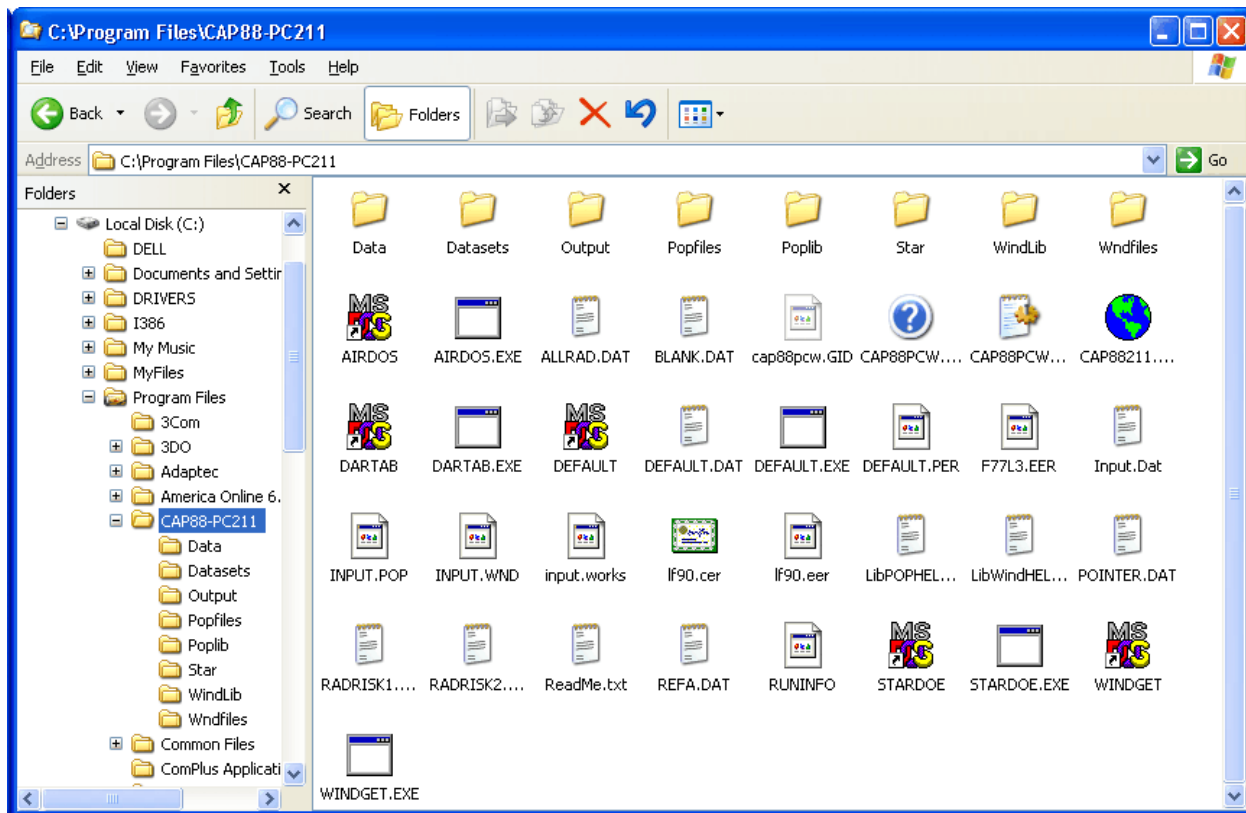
C:\Program Files\CAP88-PC211

File Edit View Favorites Tools Help

Back Search Folders

Address C:\Program Files\CAP88-PC211 Go

Folders

Local Disk (C:)
DELL
Documents and Settir
DRIVERS
I386
My Music
MyFiles
Program Files
3Com
3DO
Adaptec
America Online 6.
CAP88-PC211
Data
Datasets
Output
Popfiles
Poplib
Star
WindLib
Wndfiles
Common Files
ComPlus Applicati

Data
Datasets
Output
Popfiles
Poplib
Star
WindLib
Wndfiles
AIRDOS
AIRDOS.EXE
ALLRAD.DAT
BLANK.DAT
cap88pcw.GID
CAP88PCW....
CAP88PCW...
CAP88211....
DARTAB
DARTAB.EXE
DEFAULT
DEFAULT.DAT
DEFAULT.EXE
DEFAULT.PER
F77L3.EER
Input.Dat
INPUT.POP
INPUT.WND
input.works
lf90.cer
lf90.eer
LibPOPHEL...
LibWindHEL...
POINTER.DAT
RADRISK1....
RADRISK2....
ReadMe.txt
REFA.DAT
RUNINFO
STARDOE
STARDOE.EXE
WINDGET
WINDGET.EXE